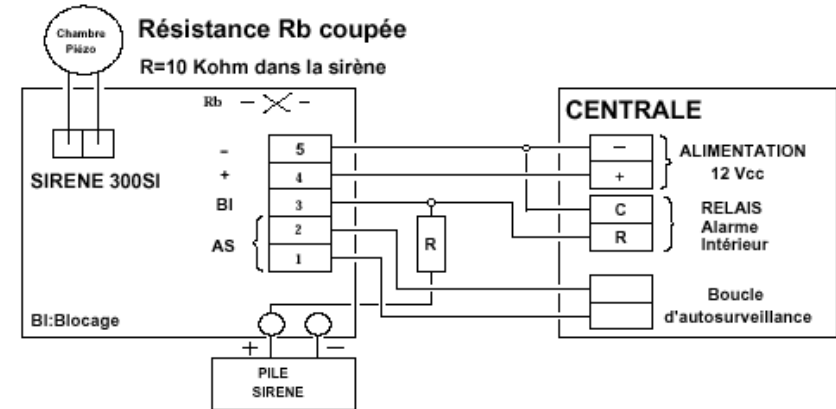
Chambre Piézo

Résistance Rb coupée

R=10 Kohm dans la sirène

Rb

SIRENE 300SI

-
+
BI
AS

5
4
3
2
1

R

BI:Blocage

+ −

PILE SIRENE

CENTRALE

−
+

ALIMENTATION 12 Vcc

C
R

RELAIS Alarme Intérieur

Boucle d'autosurveillance